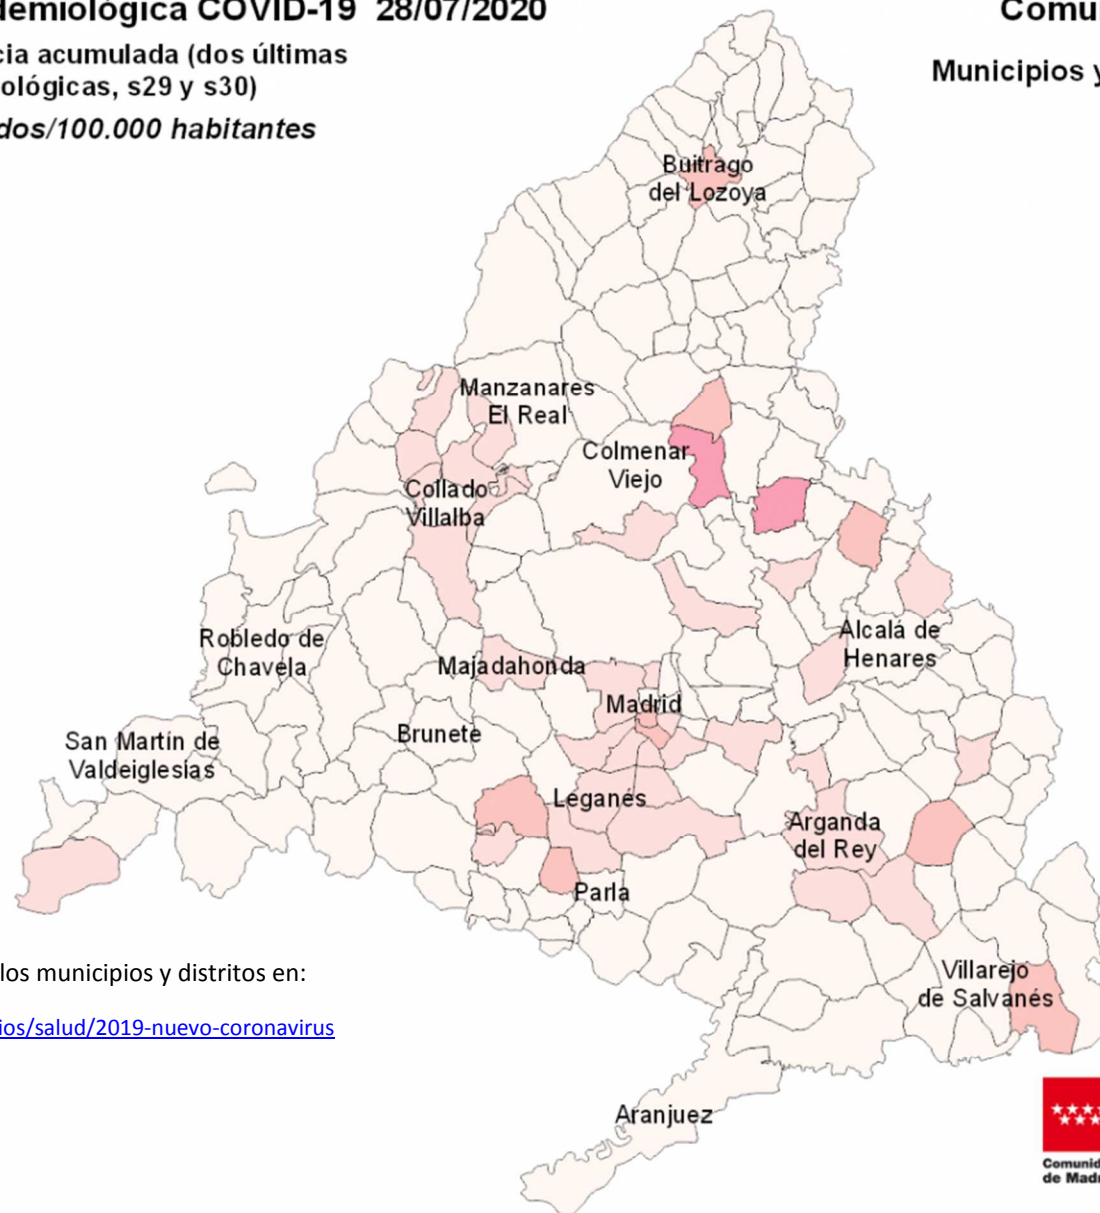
demiológica COVID-19 28/07/2020

Comu

cia acumulada (dos últimas ológicas, s29 y s30)

dos/100.000 habitantes

Municipios y

Buitrago del Lozoya

Manzanares El Real

Colmenar Viejo

Collado Villalba

Robledo de Chavela

Majadahonda

Alcalá de Henares

Madrid

Brunete

San Martín de Valdeiglesias

Leganés

Arganda del Rey

Parla

Villarejo de Salvanés

Aranjuez

los municipios y distritos en:

ios/salud/2019-nuevo-coronavirus

Comunid de Madr